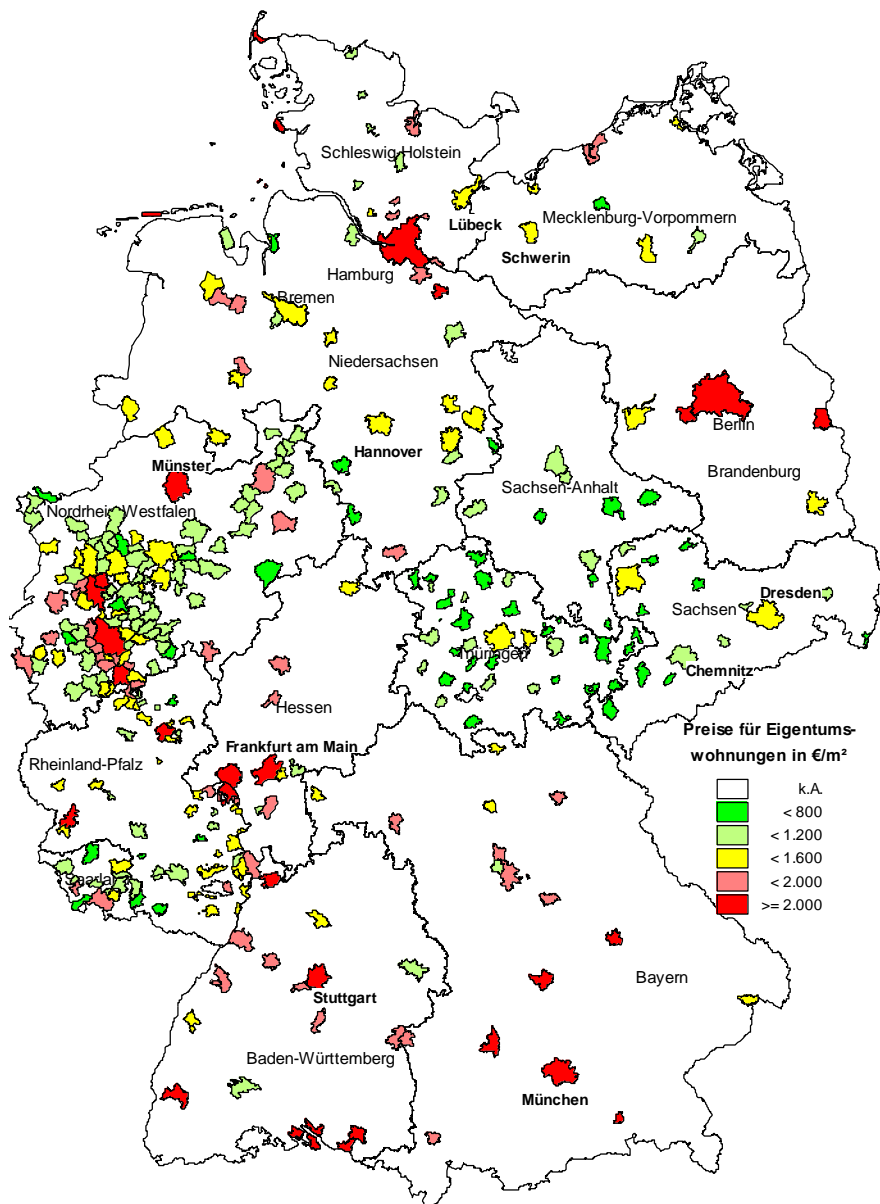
Schleswig-Holstein

Mecklenburg-Vorpommern

Lübeck

Schwerin

Hamburg

Bremen

Niedersachsen

Berlin

Brandenburg

Hannover

Münster

Sachsen-Anhalt

Nordrhein-Westfalen

Dresden

Sachsen

Thüringen

Chemnitz

Hessen

Preise für Eigentums-wohnungen in €/m²

Frankfurt am Main

Rheinland-Pfalz

k.A.

< 800

< 1.200

< 1.600

< 2.000

>= 2.000

Saarland

Bayern

Stuttgart

Baden-Württemberg

München